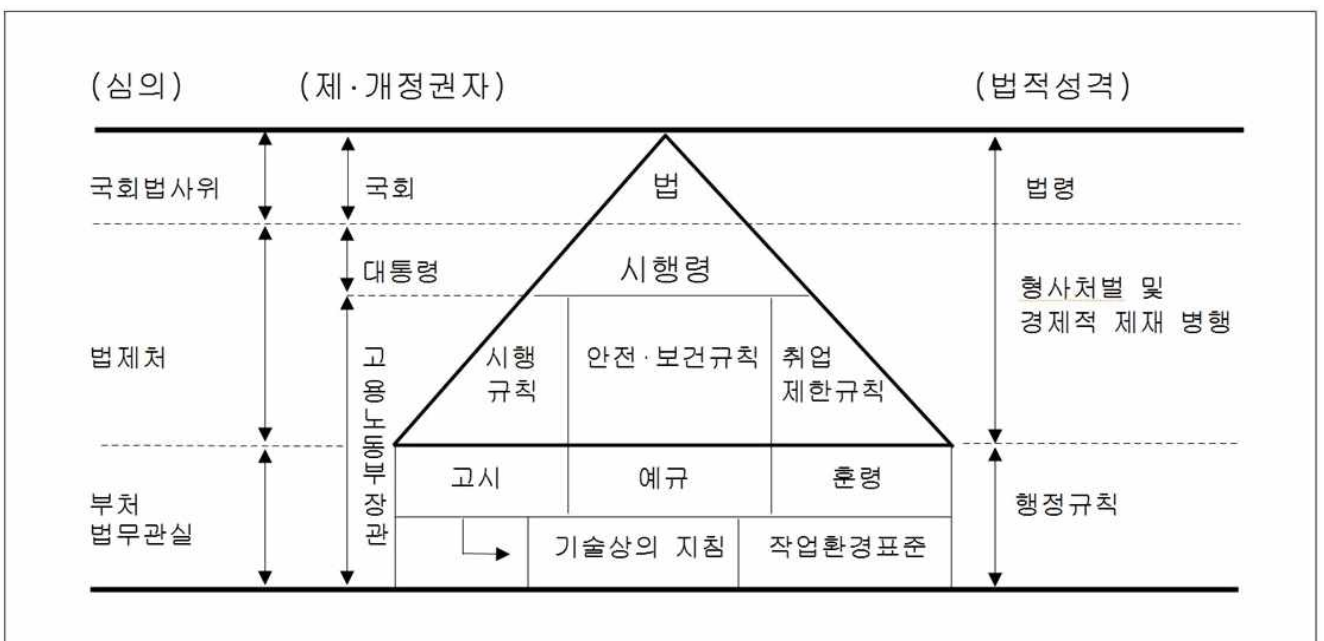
(심의)

국회법사위

법제처

부처
법무관실

(제·개정권자)

국회

대통령

고용노동부장관

법

시행령

시행
규칙

안전·보건규칙

취업
제한규칙

고시

예규

훈령

기술상의 지침

작업환경표준

(법적성격)

법령

형사처벌 및
경제적 제재 병행

행정규칙